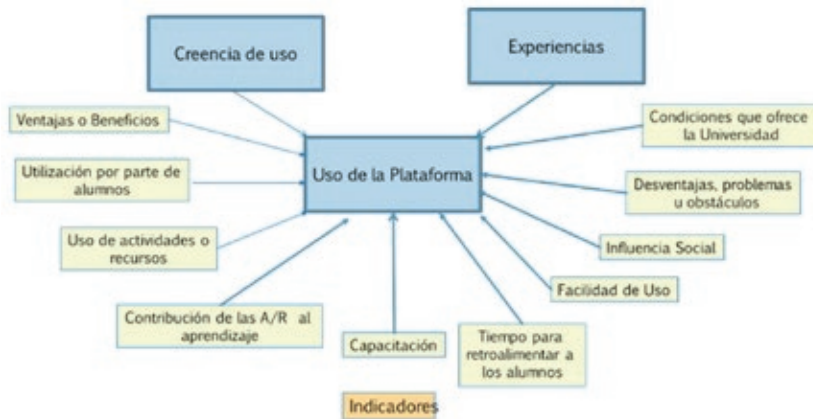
Creencia de uso

Experiencias

Ventajas o Beneficios

Condiciones que ofrece la Universidad

Utilización por parte de alumnos

Uso de la Plataforma

Desventajas, problemas u obstáculos

Uso de actividades o recursos

Influencia Social

Facilidad de Uso

Contribución de las A/R al aprendizaje

Capacitación

Tiempo para retroalimentar a los alumnos

Indicadores